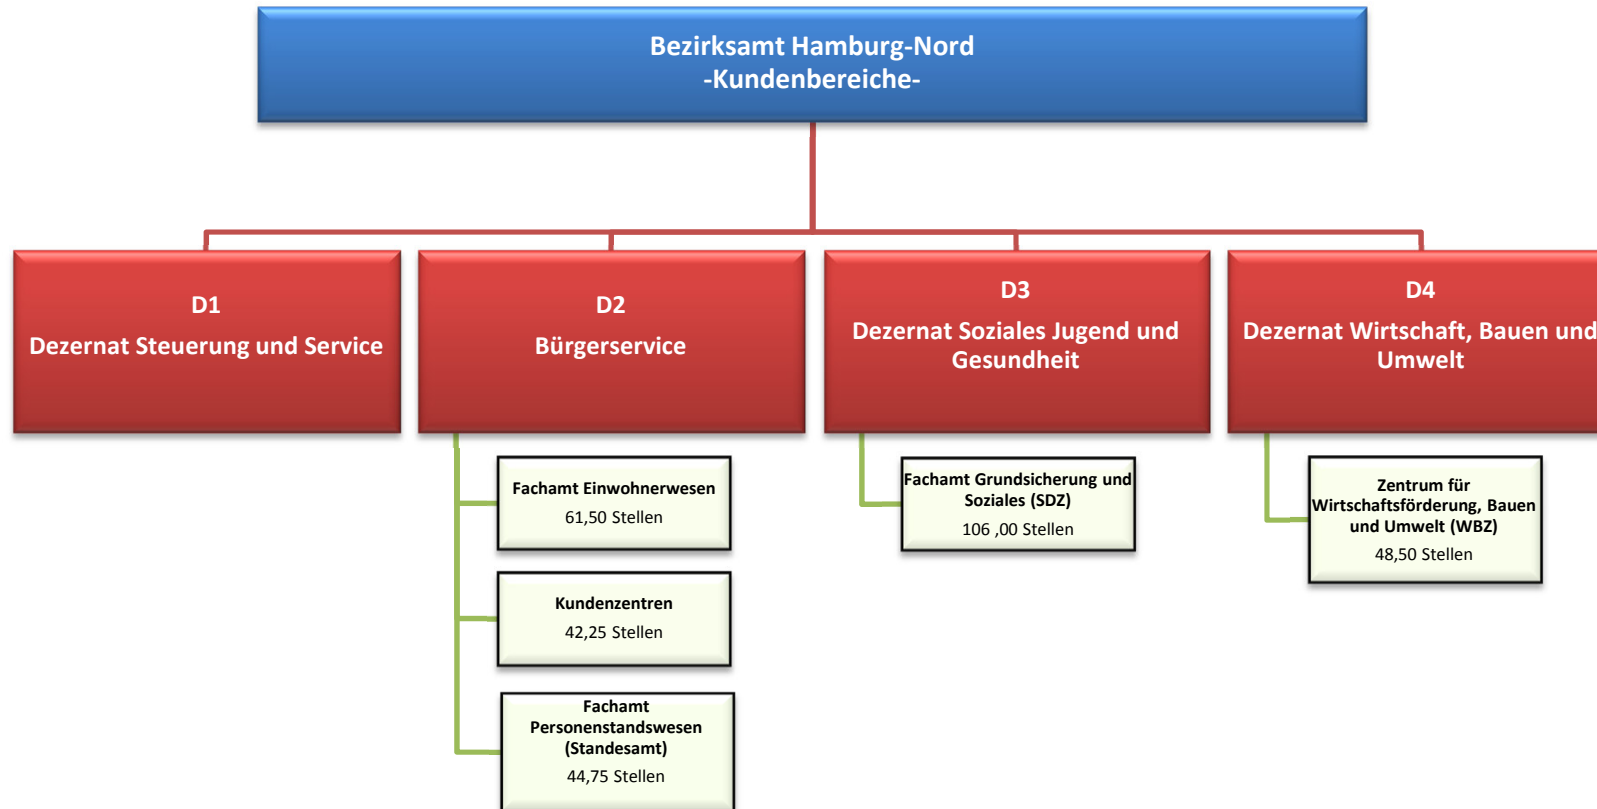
Bezirksamt Hamburg-Nord
-Kundenbereiche-

D1
Dezernat Steuerung und Service

D2
Bürgerservice

D3
Dezernat Soziales Jugend und Gesundheit

D4
Dezernat Wirtschaft, Bauen und Umwelt

Fachamt Einwohnerwesen
61,50 Stellen

Kundenzentren
42,25 Stellen

Fachamt Personenstandswesen (Standesamt)
44,75 Stellen

Fachamt Grundsicherung und Soziales (SDZ)
106 ,00 Stellen

Zentrum für Wirtschaftsförderung, Bauen und Umwelt (WBZ)
48,50 Stellen